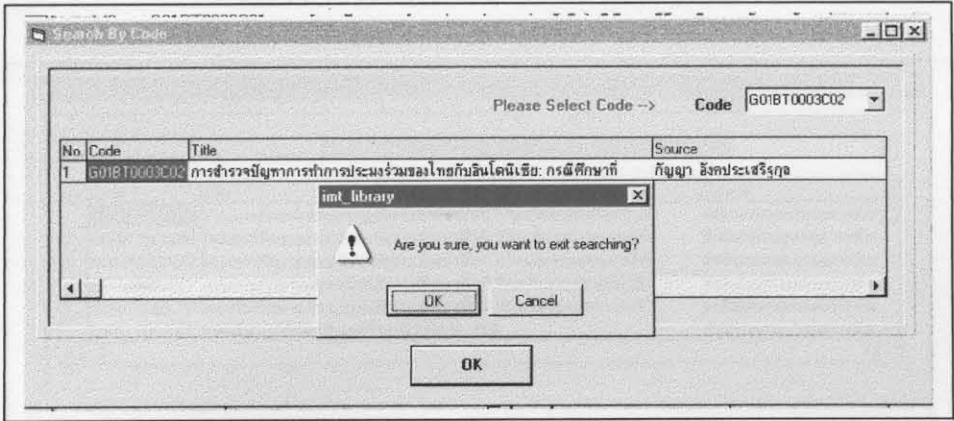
Search By Code

Please Select Code --> Code G01BT0003C02

| No. | Code | Title | Source |
|---|---|---|---|
| 1 | G01BT0003C02 | การสำรวจปัญหาการทำการประมงร่วมของไทยกับอินโดนีเซีย: กรณีศึกษาที่ | กัญญา อังคประเสริฐกุล |

imt_library

Are you sure, you want to exit searching?

OK Cancel

OK